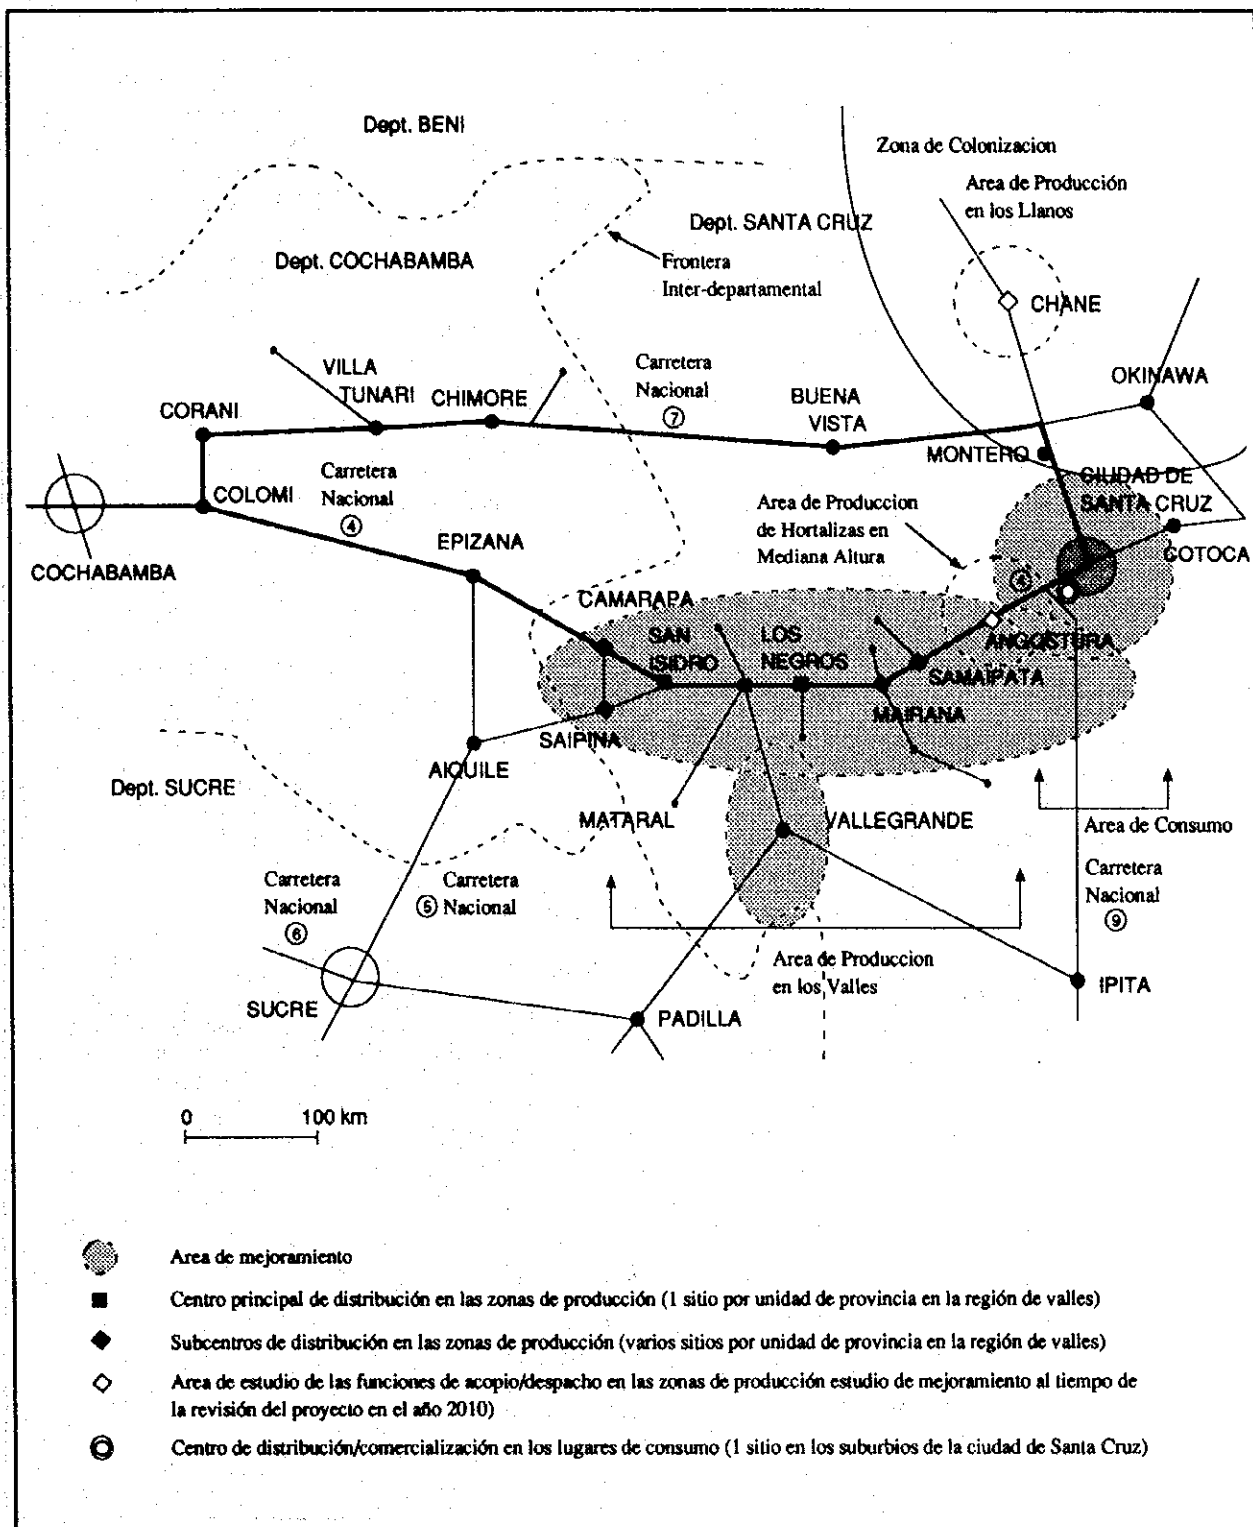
Dept. BENI

Zona de Colonizacion

Area de Producción en los Llanos

Dept. SANTA CRUZ

Dept. COCHABAMBA

Frontera Inter-departamental

CHANE

Carretera Nacional ⑦

OKINAWA

VILLA TUNARI

CHIMORE

BUENA VISTA

CORANI

MONTERO

CIUDAD DE SANTA CRUZ

Carretera Nacional ④

COLOMI

Area de Produccion de Hortalizas en Mediana Altura

COTOCA

COCHABAMBA

EPIZANA

④

CAMARAPA

SAN ISIDRO

LOS NEGROS

ANGOSTURA

SAMAIPATA

MAIRANA

SAIPINA

AIQUILE

Dept. SUCRE

MATARAL

VALLEGRANDE

Area de Consumo

Carretera Nacional ⑨

Carretera Nacional ⑥

Carretera ⑤ Nacional

Area de Produccion en los Valles

IPITA

SUCRE

PADILLA

0 100 km

Area de mejoramiento

Centro principal de distribución en las zonas de producción (1 sitio por unidad de provincia en la región de valles)

Subcentros de distribución en las zonas de producción (varios sitios por unidad de provincia en la región de valles)

Area de estudio de las funciones de acopio/despacho en las zonas de producción estudio de mejoramiento al tiempo de la revisión del proyecto en el año 2010)

Centro de distribución/comercialización en los lugares de consumo (1 sitio en los suburbios de la ciudad de Santa Cruz)